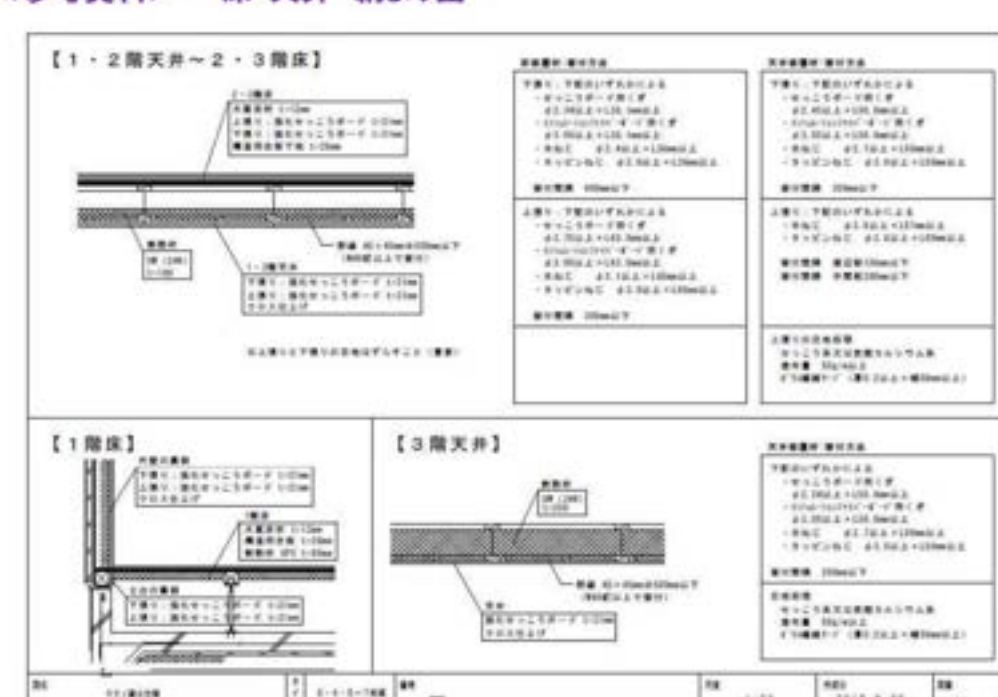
【1・2階天井～2・3階床】

2・3階床
木質床材 t=12mm
上張り：強化せっこうボード t=21mm
下張り：強化せっこうボード t=21mm
構造用合板下地 t=28mm

断熱材
GW (24K)
t=100

野縁 @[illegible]
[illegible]

1・2階天井
下張り：強化せっこうボード t=21mm
上張り：強化せっこうボード t=21mm
クロス仕上げ

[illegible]

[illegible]

下張り：下記のいずれかによる
・せっこうボード用くぎ
・木ねじ
・タッピンねじ
留付間隔 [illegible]

上張り：下記のいずれかによる
・せっこうボード用くぎ
・木ねじ
・タッピンねじ
留付間隔 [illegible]

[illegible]

下張り：下記のいずれかによる
・せっこうボード用くぎ
・木ねじ
・タッピンねじ
留付間隔 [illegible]

上張り：下記のいずれかによる
・木ねじ
・タッピンねじ
留付間隔 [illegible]
留付間隔 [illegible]

上張り目地処理
せっこう系又は炭酸カルシウム系
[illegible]

【1階床】

外壁内装材
下張り：強化せっこうボード t=21mm
上張り：強化せっこうボード t=21mm
クロス仕上げ

1階床
木質床材 t=12mm
構造用合板 t=28mm
断熱材 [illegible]

土台外周材
下張り：強化せっこうボード t=21mm
上張り：強化せっこうボード t=21mm

【3階天井】

断熱材
GW (24K)
t=100

野縁 @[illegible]
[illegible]

天井
強化せっこうボード t=21mm
クロス仕上げ

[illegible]

下張のいずれかによる
・せっこうボード用くぎ
・木ねじ
・タッピンねじ
留付間隔 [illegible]

目地処理
せっこう系又は炭酸カルシウム系
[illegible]

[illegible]